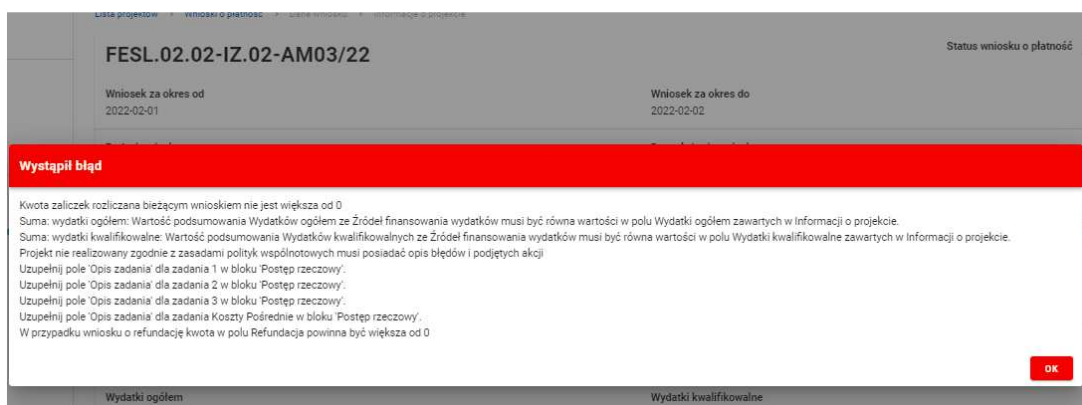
Lista projektów > Wnioski o płatność > Lista wniosku > Informacje o projekcie

FESL.02.02-IZ.02-AM03/22

Status wniosku o płatność

Wniosek za okres od
2022-02-01

Wniosek za okres do
2022-02-02

Wystąpił błąd

Kwota zaliczek rozliczana bieżącym wnioskiem nie jest większa od 0
Suma: wydatki ogółem: Wartość podsumowania Wydatków ogółem ze Źródeł finansowania wydatków musi być równa wartości w polu Wydatki ogółem zawartych w Informacji o projekcie.
Suma: wydatki kwalifikowalne: Wartość podsumowania Wydatków kwalifikowalnych ze Źródeł finansowania wydatków musi być równa wartości w polu Wydatki kwalifikowalne zawartych w Informacji o projekcie.
Projekt nie realizowany zgodnie z zasadami polityk wspólnotowych musi posiadać opis błędów i podjętych akcji
Uzupełnij pole 'Opis zadania' dla zadania 1 w bloku 'Postęp rzeczowy'.
Uzupełnij pole 'Opis zadania' dla zadania 2 w bloku 'Postęp rzeczowy'.
Uzupełnij pole 'Opis zadania' dla zadania 3 w bloku 'Postęp rzeczowy'.
Uzupełnij pole 'Opis zadania' dla zadania Koszty Pośrednie w bloku 'Postęp rzeczowy'.
W przypadku wniosku o refundację kwota w polu Refundacja powinna być większa od 0

OK

Wydatki ogółem

Wydatki kwalifikowalne